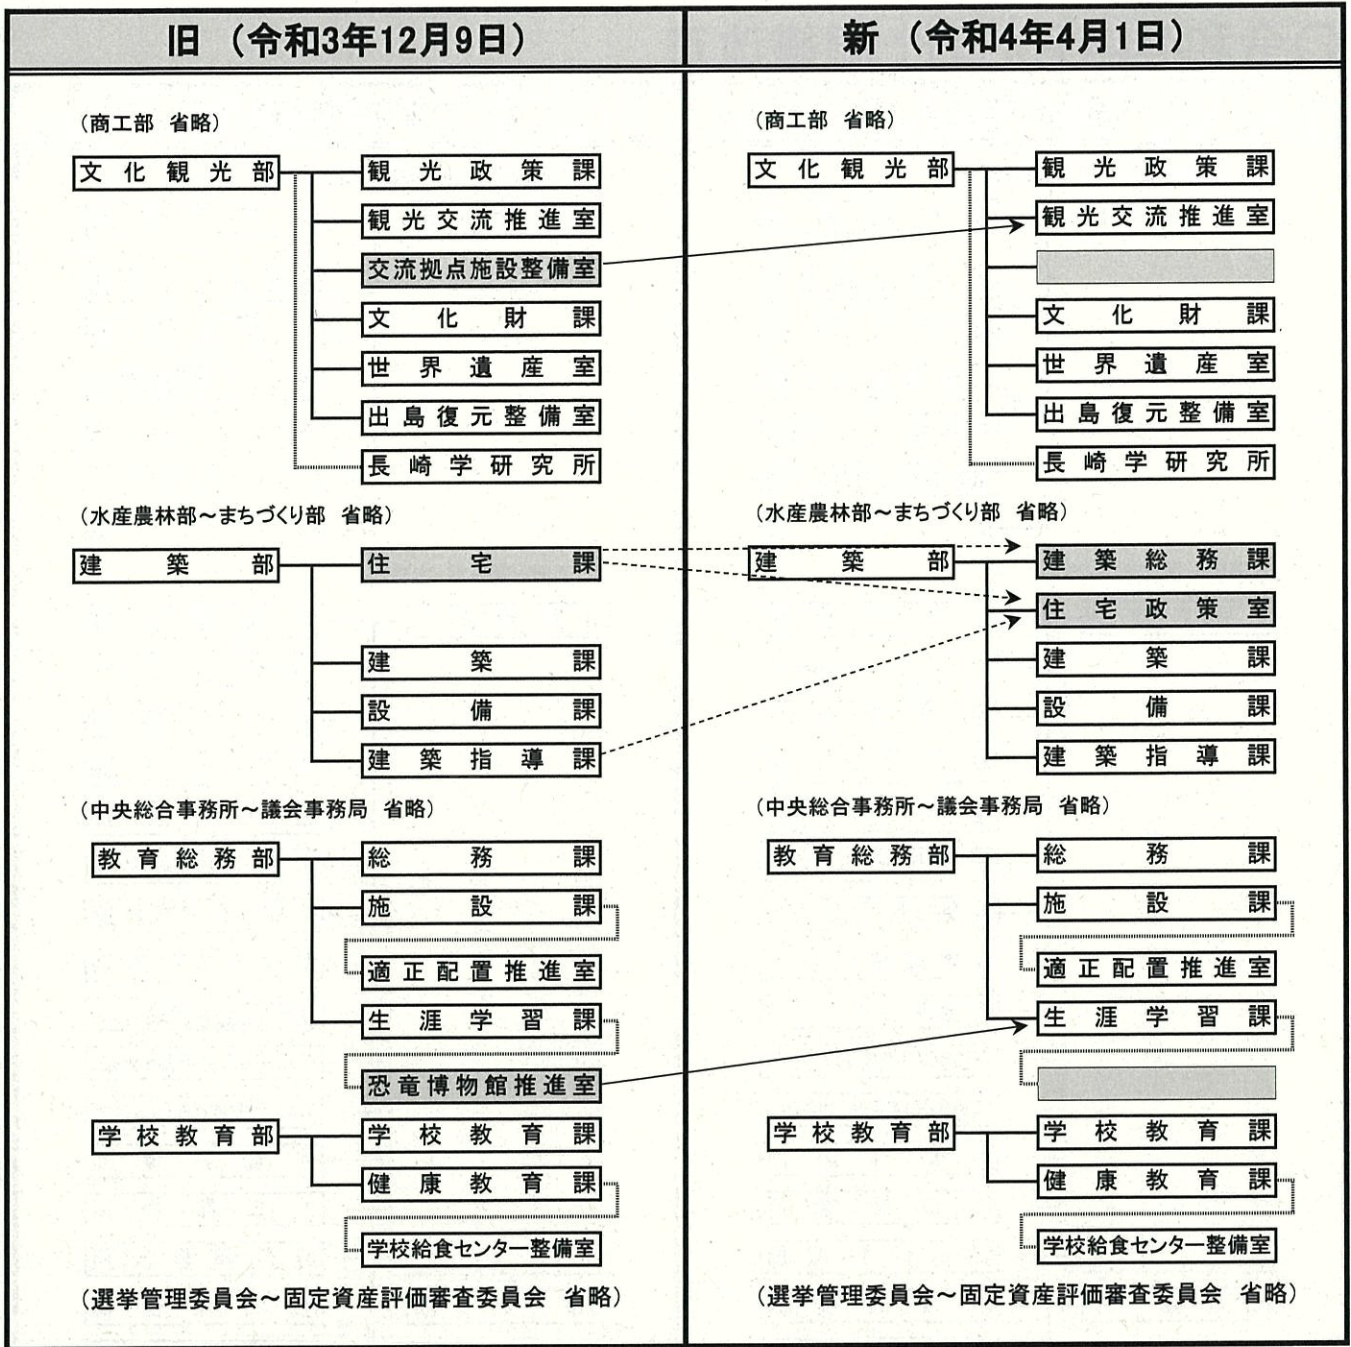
| 旧（令和3年12月9日） | 新（令和4年4月1日） |
|---|---|
| （商工部　省略） | （商工部　省略） |
| 文化観光部 | 文化観光部 |
| 観光政策課 | 観光政策課 |
| 観光交流推進室 | 観光交流推進室 |
| 交流拠点施設整備室 | |
| 文化財課 | 文化財課 |
| 世界遺産室 | 世界遺産室 |
| 出島復元整備室 | 出島復元整備室 |
| 長崎学研究所 | 長崎学研究所 |
| （水産農林部～まちづくり部　省略） | （水産農林部～まちづくり部　省略） |
| 建築部 | 建築部 |
| 住宅課 | 建築総務課 |
| | 住宅政策室 |
| 建築課 | 建築課 |
| 設備課 | 設備課 |
| 建築指導課 | 建築指導課 |
| （中央総合事務所～議会事務局　省略） | （中央総合事務所～議会事務局　省略） |
| 教育総務部 | 教育総務部 |
| 総務課 | 総務課 |
| 施設課 | 施設課 |
| 適正配置推進室 | 適正配置推進室 |
| 生涯学習課 | 生涯学習課 |
| 恐竜博物館推進室 | |
| 学校教育部 | 学校教育部 |
| 学校教育課 | 学校教育課 |
| 健康教育課 | 健康教育課 |
| 学校給食センター整備室 | 学校給食センター整備室 |
| （選挙管理委員会～固定資産評価審査委員会　省略） | （選挙管理委員会～固定資産評価審査委員会　省略） |